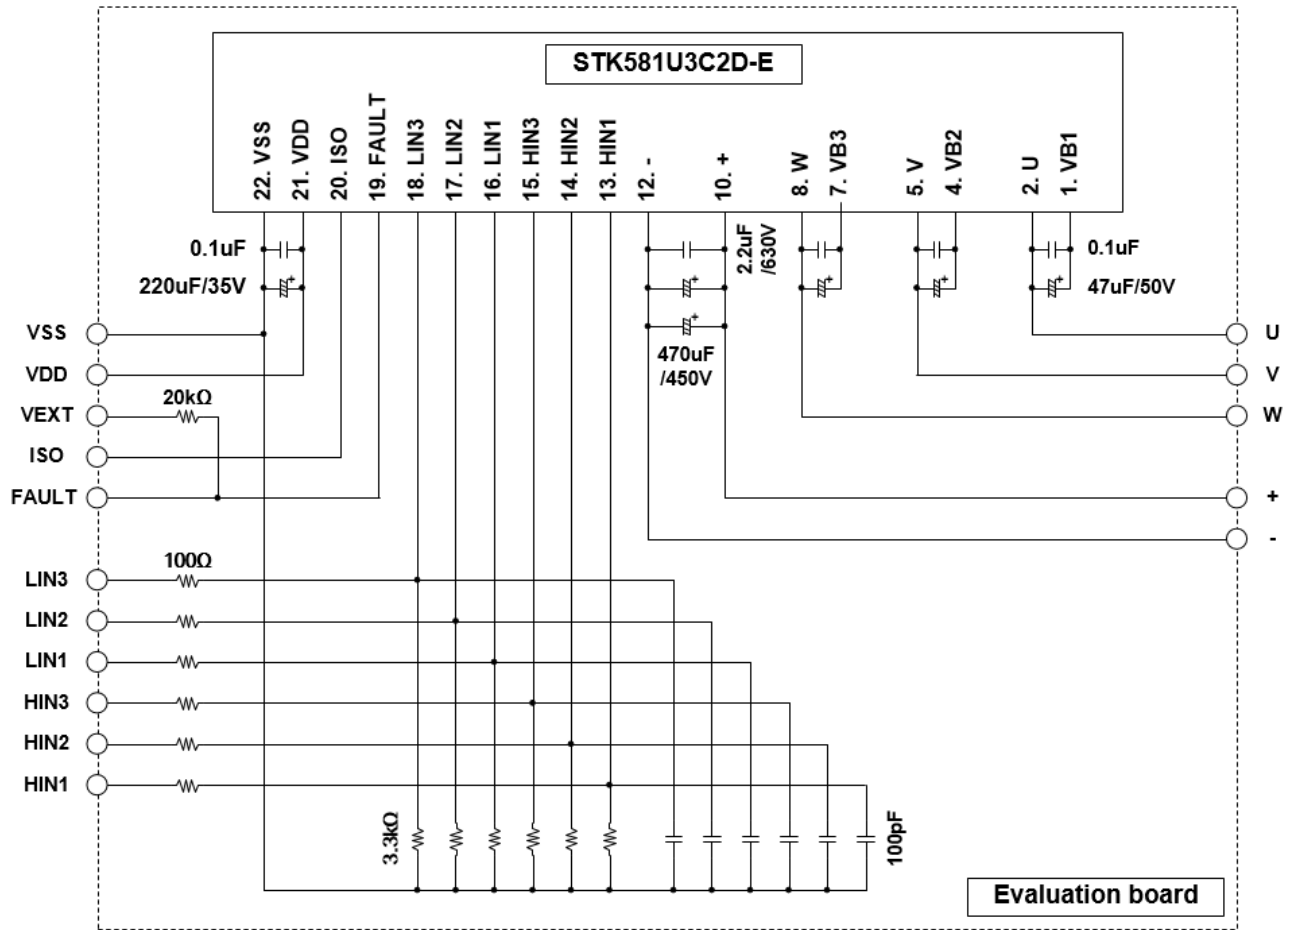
STK581U3C2D-E

22. VSS
21. VDD
20. ISO
19. FAULT
18. LIN3
17. LIN2
16. LIN1
15. HIN3
14. HIN2
13. HIN1
12. -
10. +
8. W
7. VB3
5. V
4. VB2
2. U
1. VB1

0.1uF
220uF/35V
2.2uF /630V
470uF /450V
0.1uF
47uF/50V

VSS
VDD
VEXT
20kΩ
ISO
FAULT

U
V
W
+
-

100Ω
LIN3
LIN2
LIN1
HIN3
HIN2
HIN1

3.3kΩ
100pF

Evaluation board